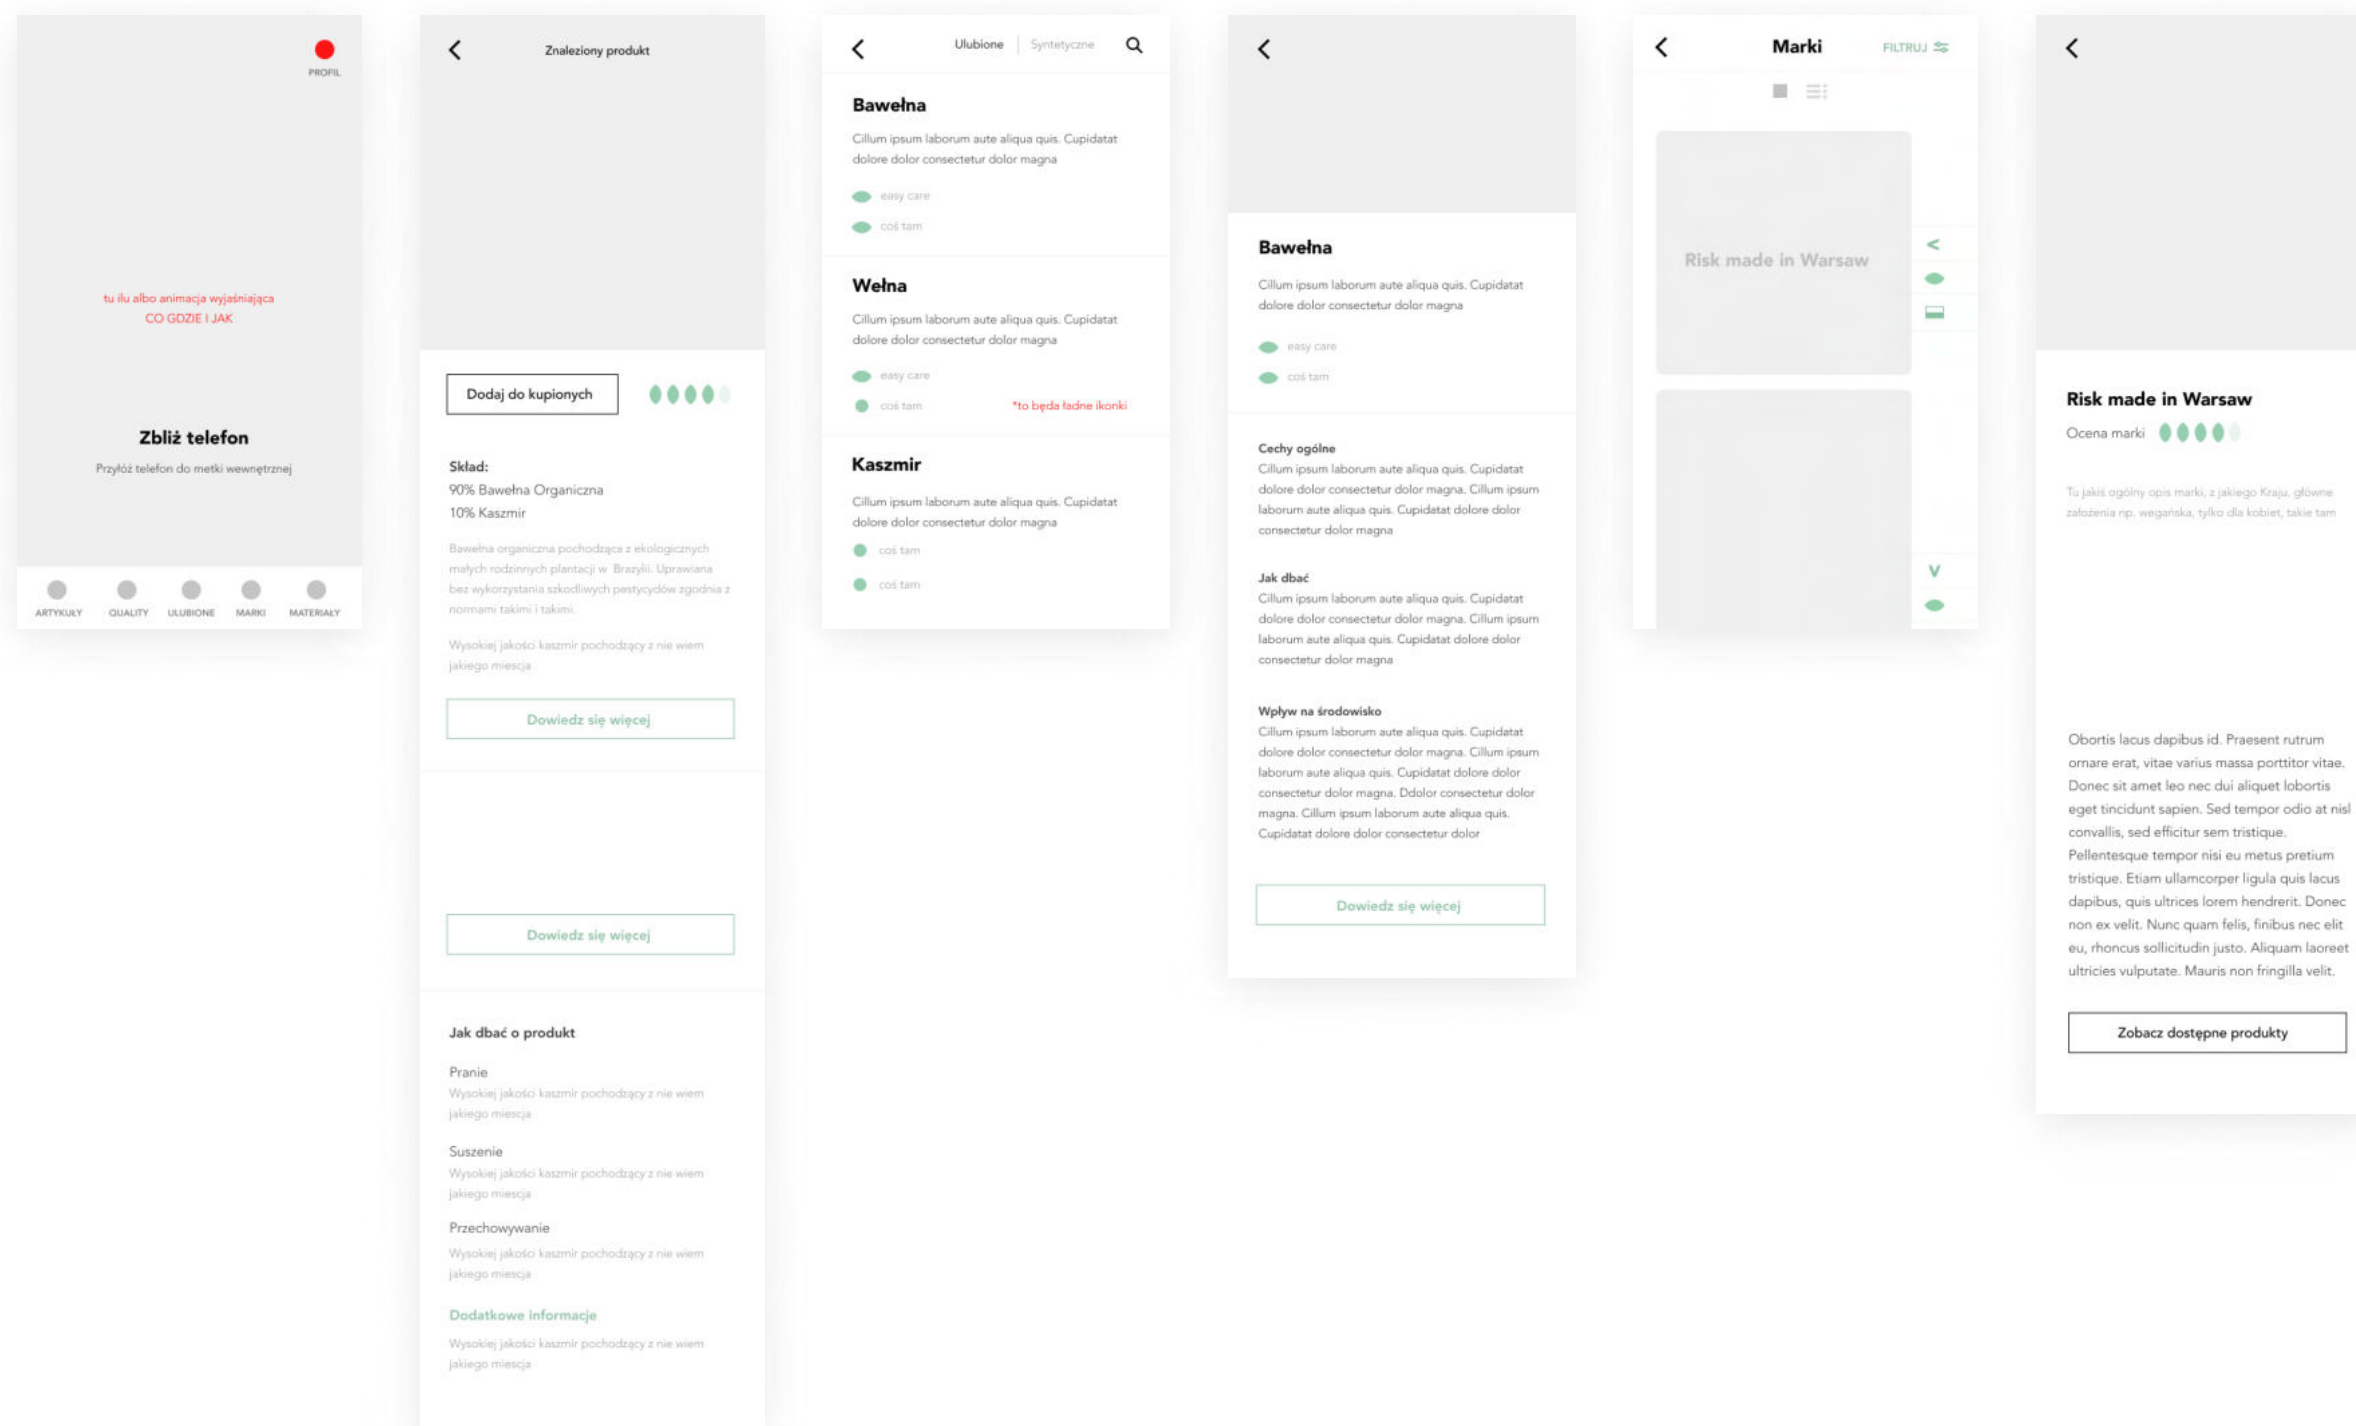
PROFIL

tu ilu albo animacja wyjaśniająca CO GDZIE I JAK

Zbliż telefon

Przyłóż telefon do metki wewnętrznej

ARTYKUŁY QUALITY ULUBIONE MARKI MATERIAŁY

Znaleziony produkt

Dodaj do kupionych

Skład:
90% Bawełna Organiczna
10% Kaszmir

Bawełna organiczna pochodząca z ekologicznych małych rodzinnych plantacji w Brazylii. Uprawiana bez wykorzystania szkodliwych pestycydów zgodnie z normami takimi i takimi.

Wysokiej jakości kaszmir pochodzący z nie wiem jakiego miescja

Dowiedz się więcej

Dowiedz się więcej

Jak dbać o produkt

Pranie
Wysokiej jakości kaszmir pochodzący z nie wiem jakiego miescja

Suszenie
Wysokiej jakości kaszmir pochodzący z nie wiem jakiego miescja

Przechowywanie
Wysokiej jakości kaszmir pochodzący z nie wiem jakiego miescja

Dodatkowe informacje
Wysokiej jakości kaszmir pochodzący z nie wiem jakiego miescja

Ulubione | Syntetyczne

Bawełna
Cillum ipsum laborum aute aliqua quis. Cupidatat dolore dolor consectetur dolor magna
easy care
coś tam

Wełna
Cillum ipsum laborum aute aliqua quis. Cupidatat dolore dolor consectetur dolor magna
easy care
coś tam
*to będą ładne ikonki

Kaszmir
Cillum ipsum laborum aute aliqua quis. Cupidatat dolore dolor consectetur dolor magna
coś tam
coś tam

Bawełna
Cillum ipsum laborum aute aliqua quis. Cupidatat dolore dolor consectetur dolor magna
easy care
coś tam

Cechy ogólne
Cillum ipsum laborum aute aliqua quis. Cupidatat dolore dolor consectetur dolor magna. Cillum ipsum laborum aute aliqua quis. Cupidatat dolore dolor consectetur dolor magna

Jak dbać
Cillum ipsum laborum aute aliqua quis. Cupidatat dolore dolor consectetur dolor magna. Cillum ipsum laborum aute aliqua quis. Cupidatat dolore dolor consectetur dolor magna

Wpływ na środowisko
Cillum ipsum laborum aute aliqua quis. Cupidatat dolore dolor consectetur dolor magna. Cillum ipsum laborum aute aliqua quis. Cupidatat dolore dolor consectetur dolor magna. Ddolor consectetur dolor magna. Cillum ipsum laborum aute aliqua quis. Cupidatat dolore dolor consectetur dolor

Dowiedz się więcej

Marki
FILTRUJ

Risk made in Warsaw

Risk made in Warsaw
Ocena marki

Tu jakiś ogólny opis marki, z jakiego Kraju, główne założenia np. wegańska, tylko dla kobiet, takie tam

Obortis lacus dapibus id. Praesent rutrum ornare erat, vitae varius massa porttitor vitae. Donec sit amet leo nec dui aliquet lobortis eget tincidunt sapien. Sed tempor odio at nisl convallis, sed efficitur sem tristique. Pellentesque tempor nisi eu metus pretium tristique. Etiam ullamcorper ligula quis lacus dapibus, quis ultrices lorem hendrerit. Donec non ex velit. Nunc quam felis, finibus nec elit eu, rhoncus sollicitudin justo. Aliquam laoreet ultricies vulputate. Mauris non fringilla velit.

Zobacz dostępne produkty